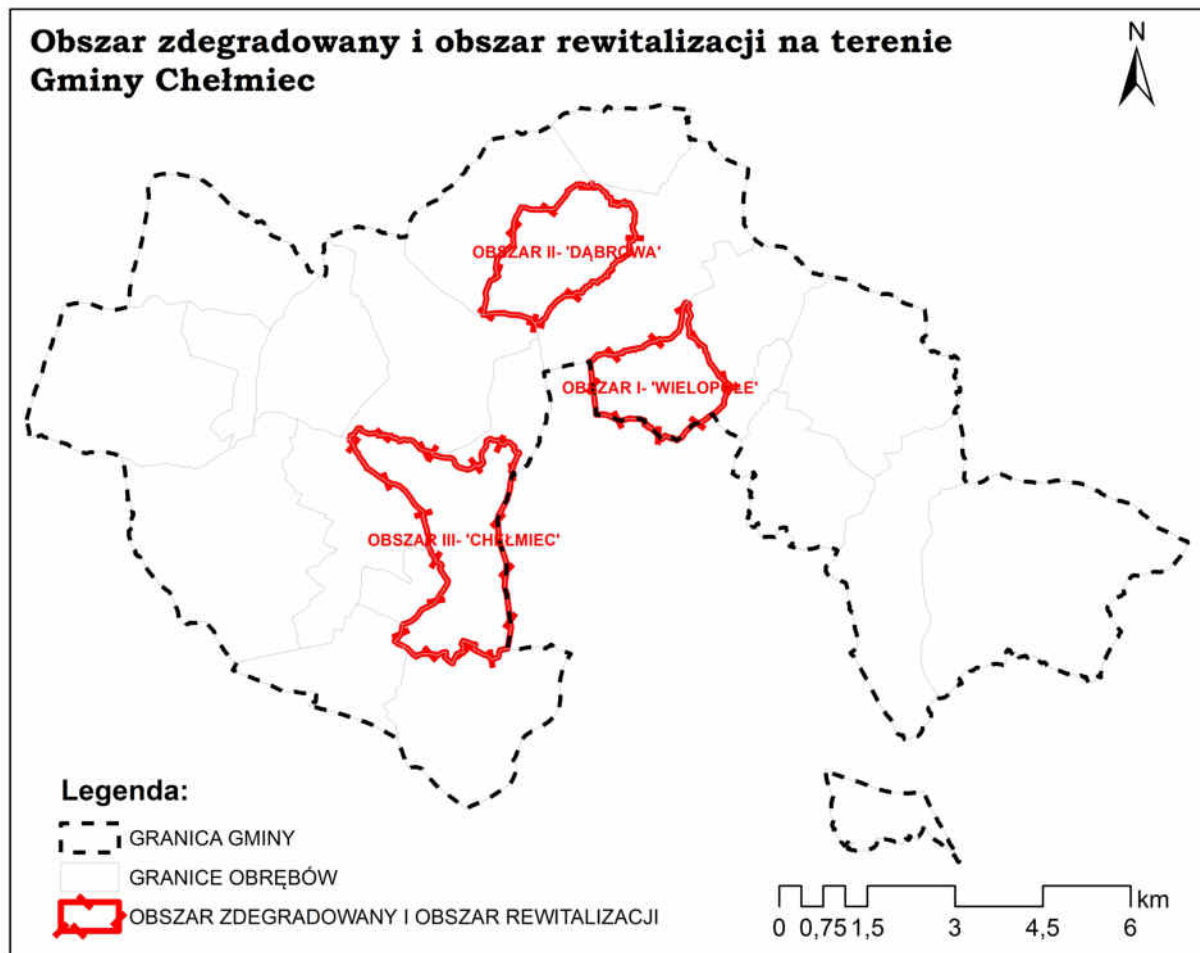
Obszar zdegradowany i obszar rewitalizacji na terenie Gminy Chełmiec

N

OBSZAR II- 'DĄBROWA'

OBSZAR I- 'WIELOPOLE'

OBSZAR III- 'CHEŁMIEC'

Legenda:

GRANICA GMINY

GRANICE OBRĘBÓW

OBSZAR ZDEGRADOWANY I OBSZAR REWITALIZACJI

0 0,75 1,5 3 4,5 6 km